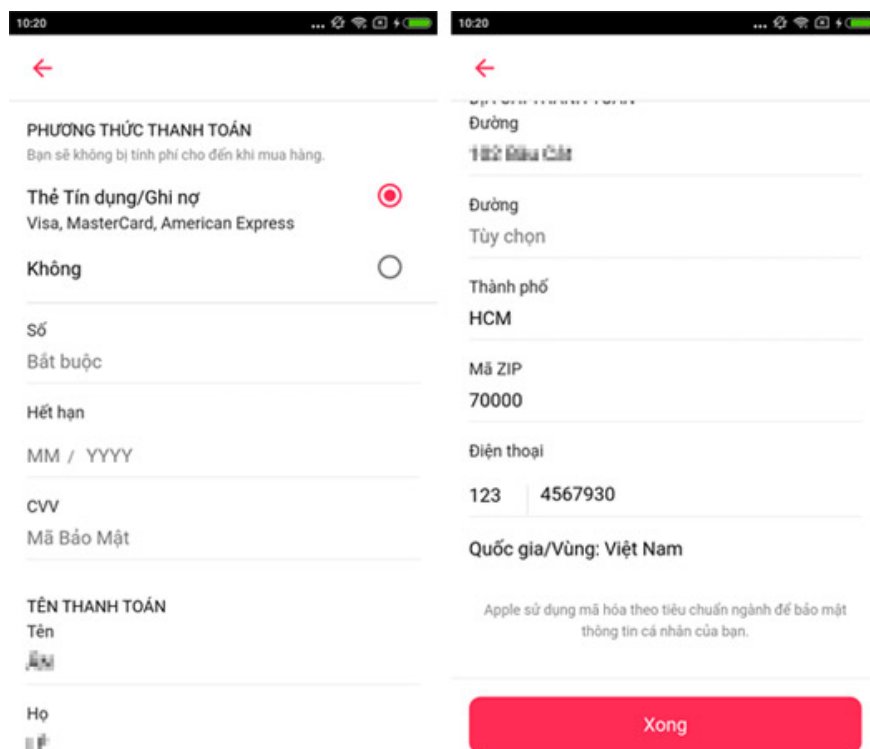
10:20

←

PHƯƠNG THỨC THANH TOÁN
Bạn sẽ không bị tính phí cho đến khi mua hàng.

Thẻ Tín dụng/Ghi nợ
Visa, MasterCard, American Express

Không

Số
Bắt buộc

Hết hạn
MM / YYYY

CVV
Mã Bảo Mật

TÊN THANH TOÁN
Tên
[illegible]

Họ
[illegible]

10:20

←

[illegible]
Đường
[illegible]

Đường
Tùy chọn

Thành phố
HCM

Mã ZIP
70000

Điện thoại
123 4567930

Quốc gia/Vùng: Việt Nam

Apple sử dụng mã hóa theo tiêu chuẩn ngành để bảo mật thông tin cá nhân của bạn.

Xong